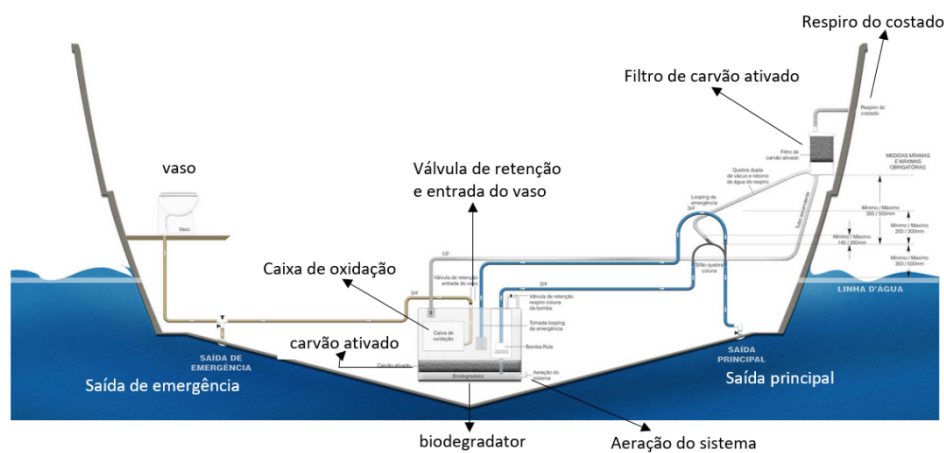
Respiro do costado

Filtro de carvão ativado

Respiro do costado

Filtro de carvão ativado

MEDIDAS MÍNIMAS E MÁXIMAS OBRIGATÓRIAS

vaso

Válvula de retenção e entrada do vaso

Quebra dupla de vácuo e retorno de água do respiro

Looping de emergência

Tubo ascendente

Vaso

Mínimo / Máximo 350 / 500mm

Mínimo / Máximo 200 / 300mm

Mínimo / Máximo 140 / 280mm

Mínimo / Máximo 350 / 500mm

1/2"

Válvula de retenção entrada do vaso

Sifão quebra coluna

Caixa de oxidação

3/4"

3/4"

Válvula de retenção respiro coluna da bomba

LINHA D'ÁGUA

Caixa de oxidação

Tomada looping de emergência

Bomba Rule

SAÍDA DE EMERGÊNCIA

carvão ativado

SAÍDA PRINCIPAL

Carvão ativado

Biodegradador

Aeração do sistema

Saída de emergência

Saída principal

biodegradator

Aeração do sistema